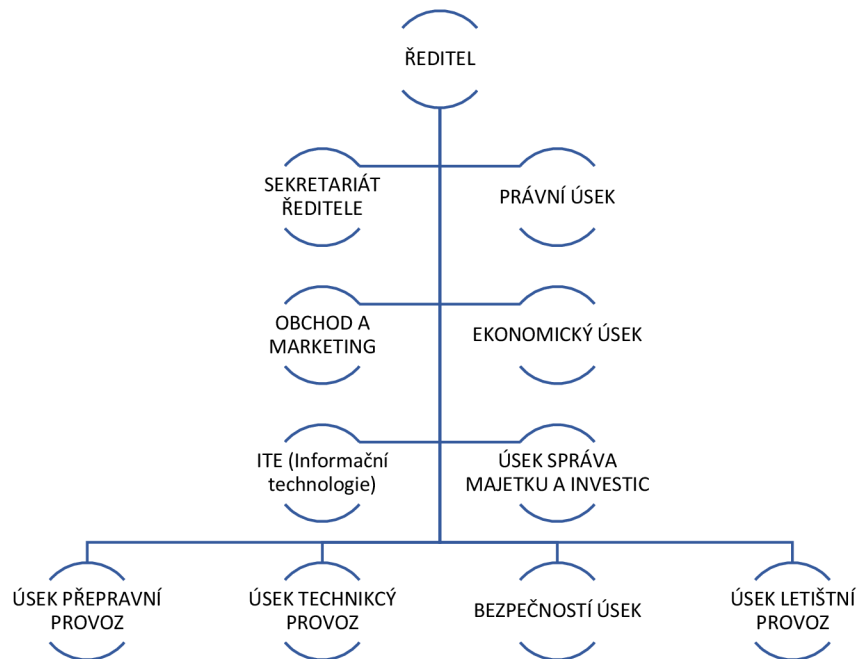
ŘEDITEL

SEKRETARIÁT ŘEDITELE

PRÁVNÍ ÚSEK

OBCHOD A MARKETING

EKONOMICKÝ ÚSEK

ITE (Informační technologie)

ÚSEK SPRÁVA MAJETKU A INVESTIC

ÚSEK PŘEPRAVNÍ PROVOZ

ÚSEK TECHNIKCÝ PROVOZ

BEZPEČNOSTÍ ÚSEK

ÚSEK LETIŠTNÍ PROVOZ